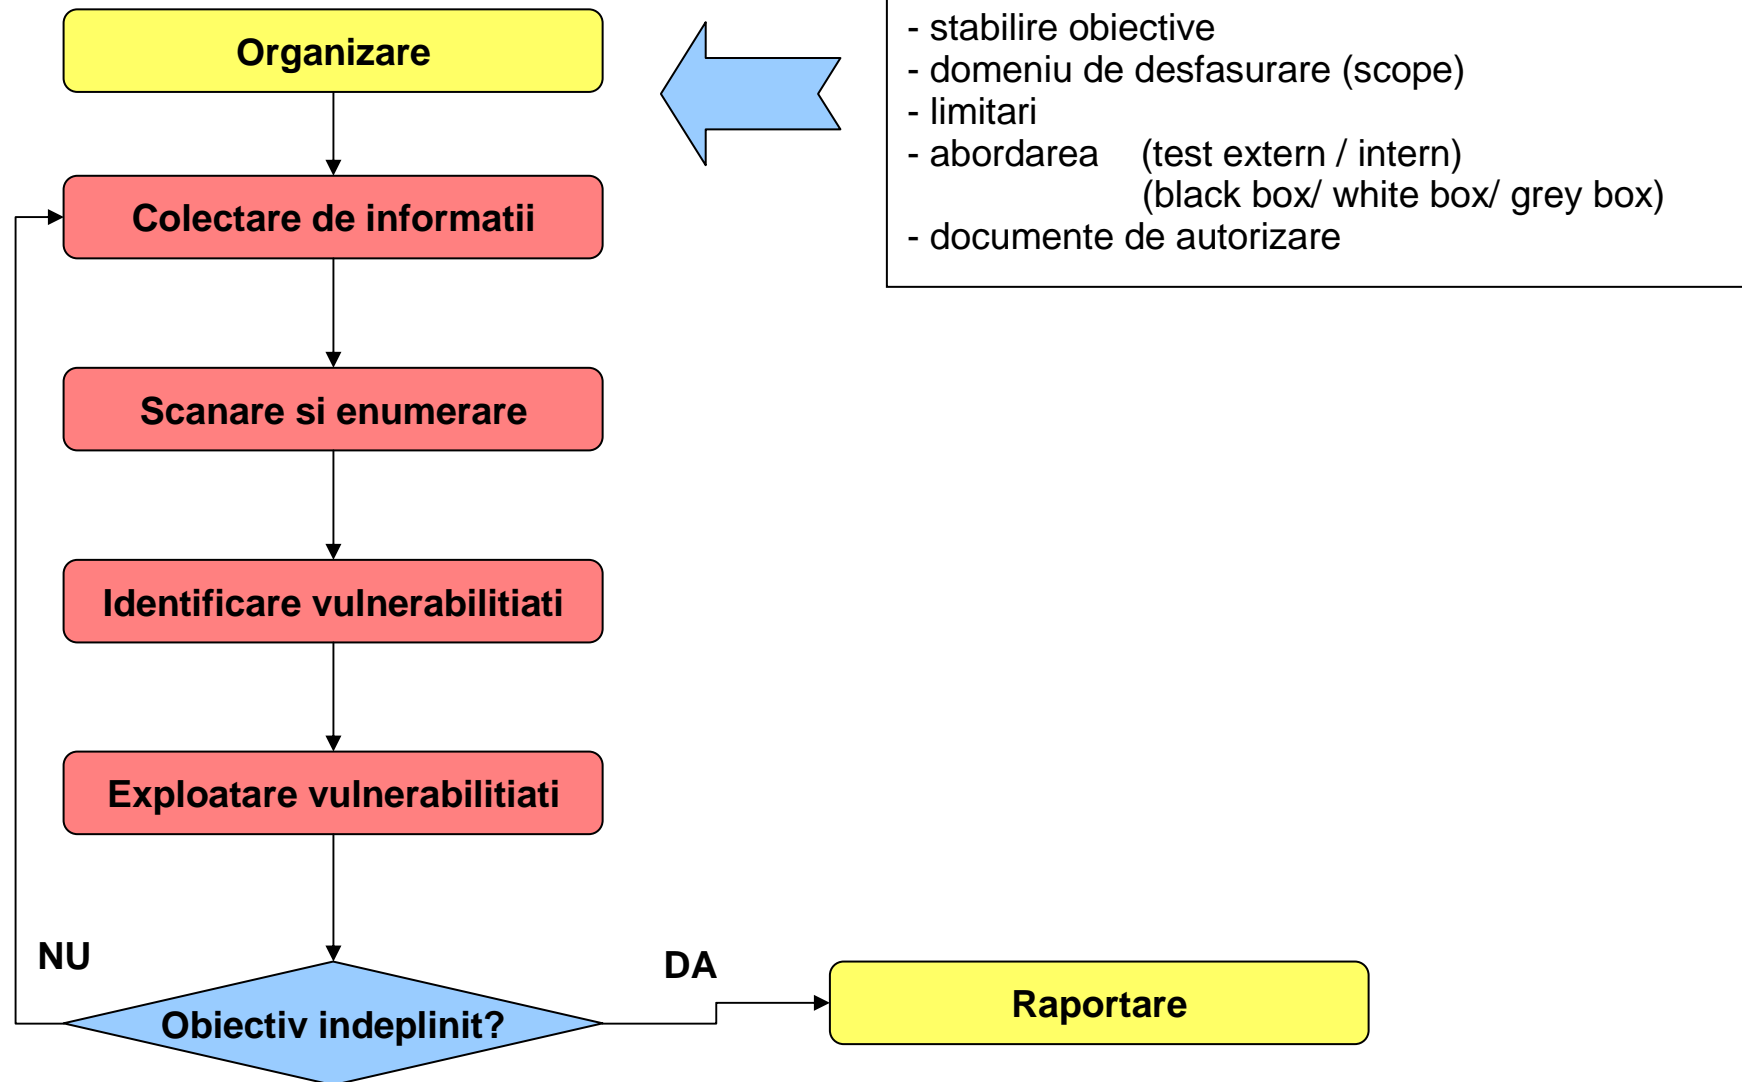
Organizare

- stabilire obiective
- domeniu de desfasurare (scope)
- limitari
- abordarea (test extern / intern)
(black box/ white box/ grey box)
- documente de autorizare

Colectare de informatii

Scanare si enumerare

Identificare vulnerabilitiati

Exploatare vulnerabilitiati

NU

Obiectiv indeplinit?

DA

Raportare